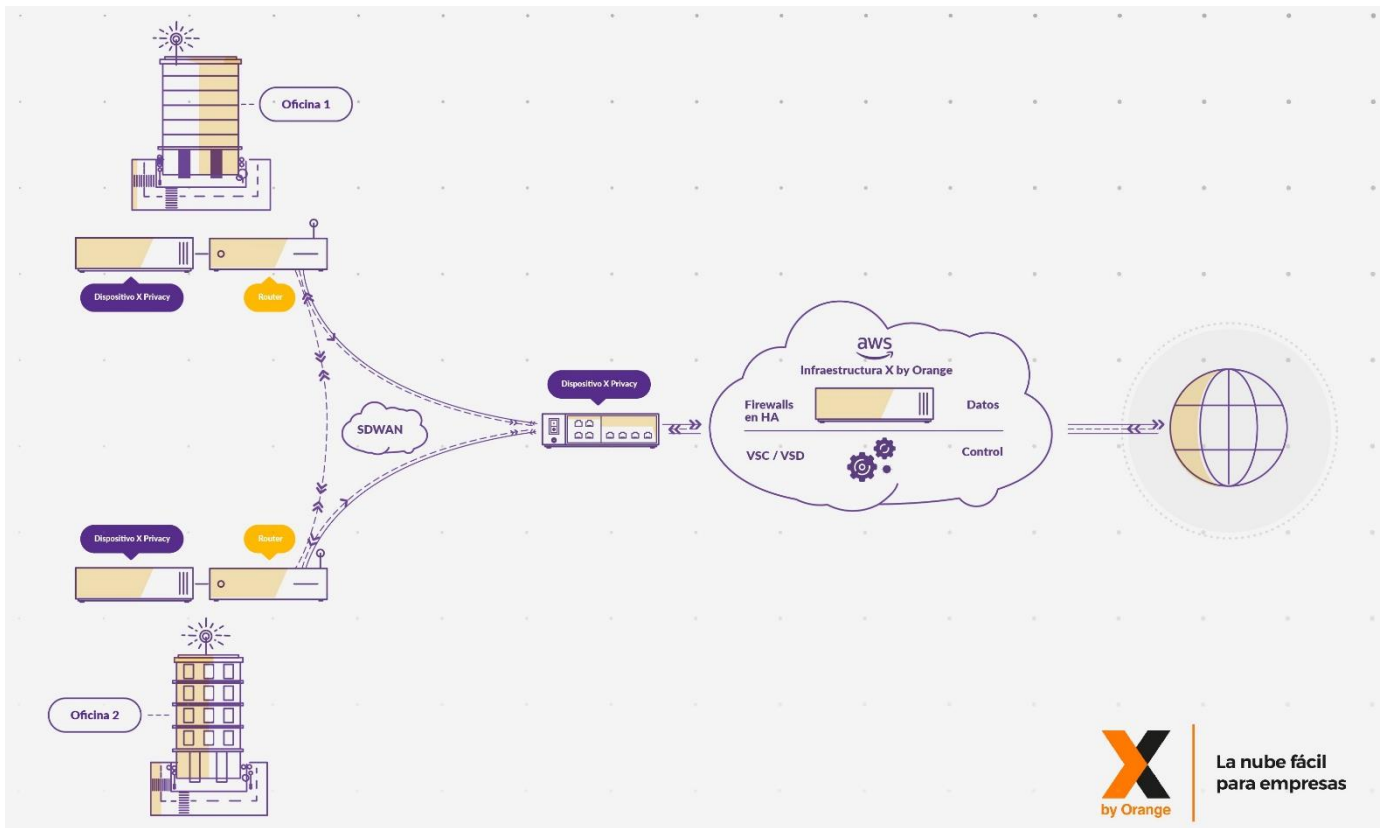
Oficina 1

Dispositivo X Privacy

Router

SDWAN

Dispositivo X Privacy

aws

Infraestructura X by Orange

Firewalls en HA

Datos

VSC / VSD

Control

Dispositivo X Privacy

Router

Oficina 2

X by Orange

La nube fácil para empresas